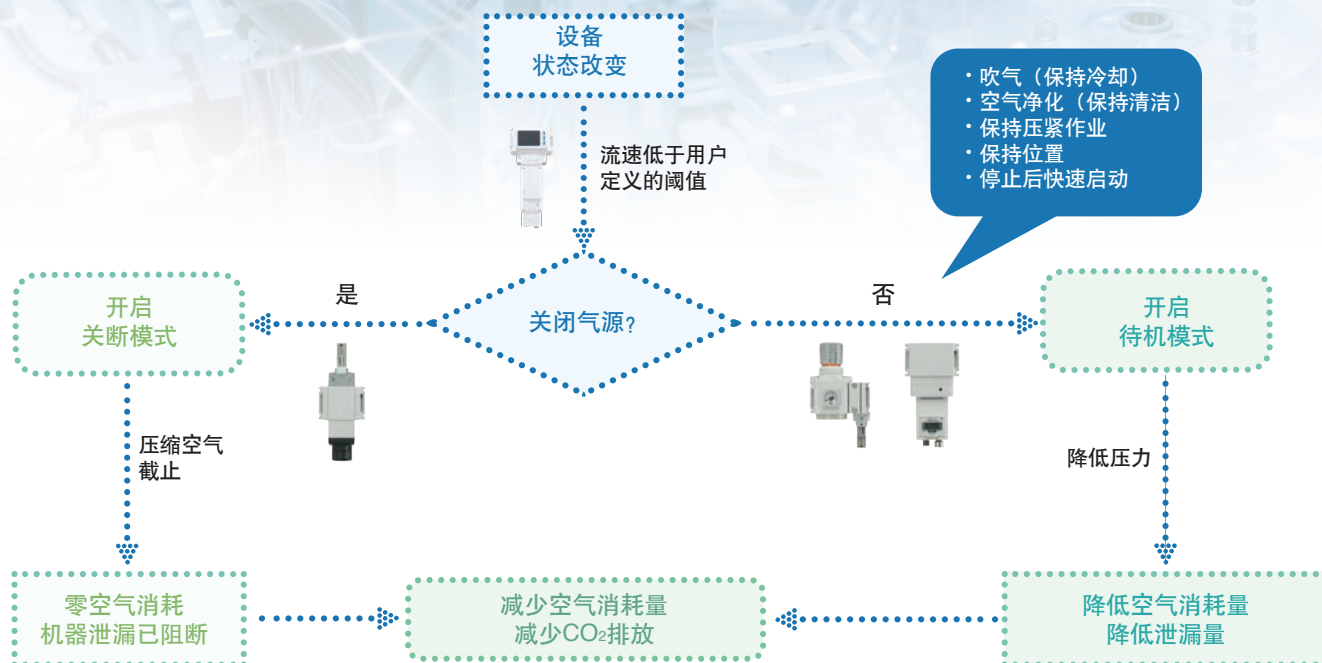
设备
状态改变

流速低于用户定义的阈值

・吹气（保持冷却）
・空气净化（保持清洁）
・保持压紧作业
・保持位置
・停止后快速启动

是

关闭气源？

否

开启
关断模式

开启
待机模式

压缩空气截止

降低压力

零空气消耗
机器泄漏已阻断

减少空气消耗量
减少$CO_2$排放

降低空气消耗量
降低泄漏量